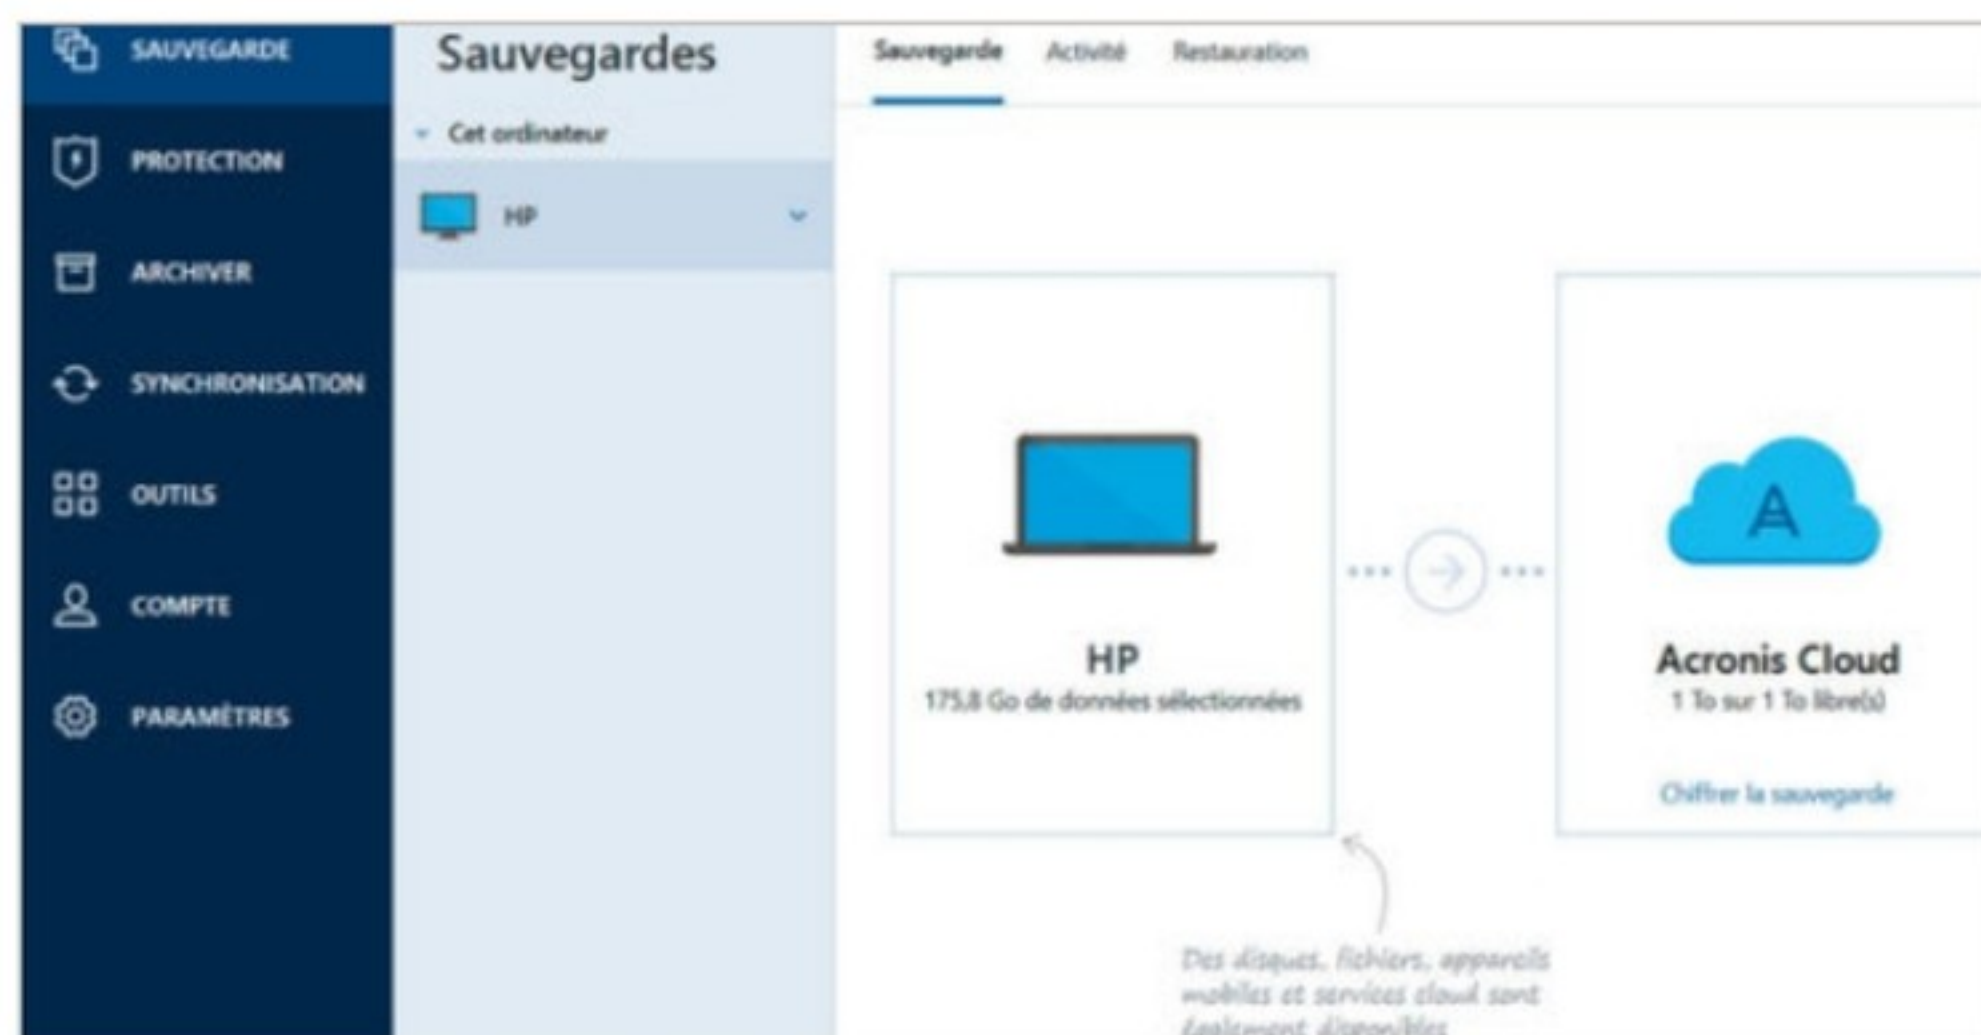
SAUVEGARDE

PROTECTION

ARCHIVER

SYNCHRONISATION

OUTILS

COMPTE

PARAMÈTRES

Sauvegardes

Cet ordinateur

HP

Sauvegarde Activité Restauration

HP
175,8 Go de données sélectionnées

A

Acronis Cloud
1 To sur 1 To libre(s)

Chiffrer la sauvegarde

Des disques, fichiers, appareils mobiles et services cloud sont également disponibles